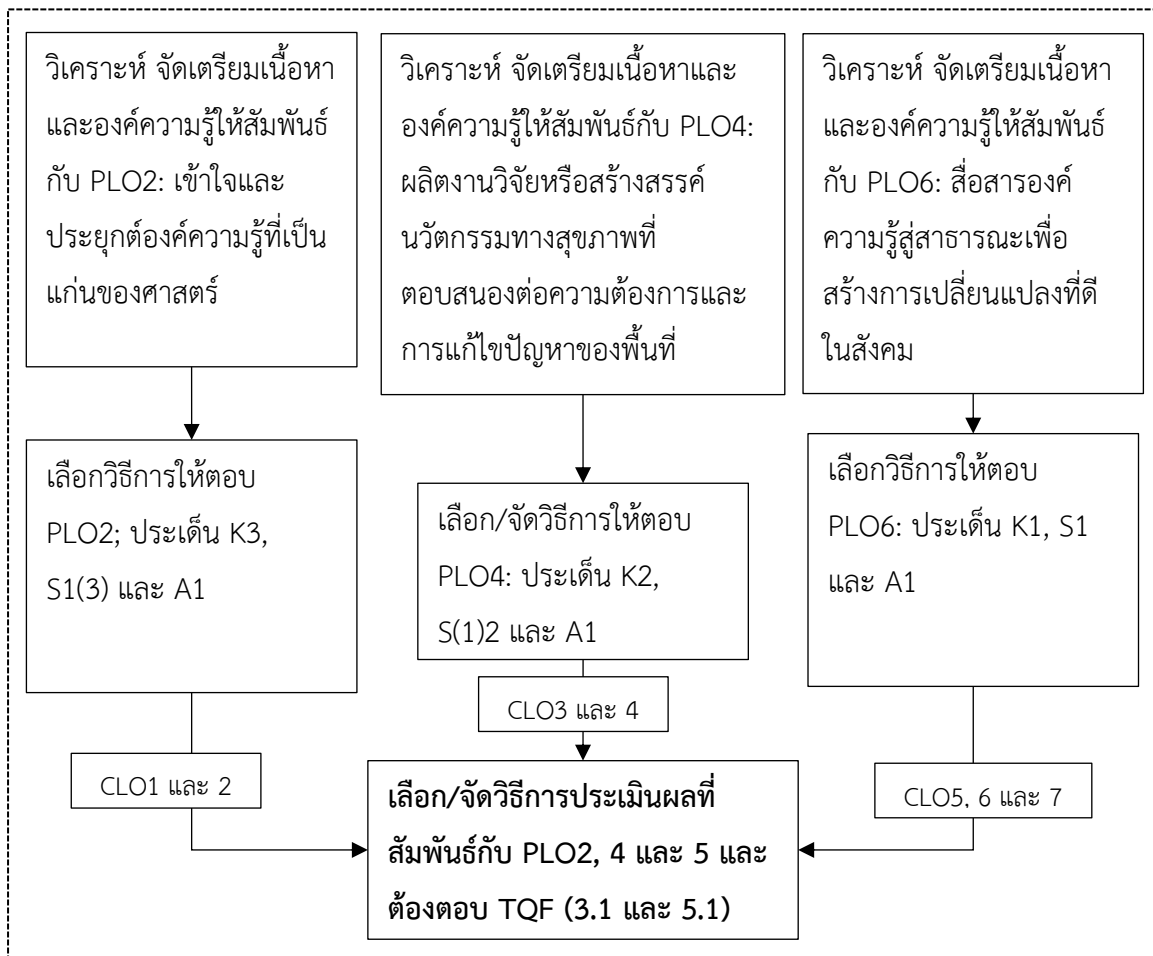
วิเคราะห์ จัดเตรียมเนื้อหาและองค์ความรู้ให้สัมพันธ์กับ PLO2: เข้าใจและประยุกต์องค์ความรู้ที่เป็นแก่นของศาสตร์

วิเคราะห์ จัดเตรียมเนื้อหาและองค์ความรู้ให้สัมพันธ์กับ PLO4: ผลิตงานวิจัยหรือสร้างสรรค์นวัตกรรมทางสุขภาพที่ตอบสนองต่อความต้องการและการแก้ไขปัญหาของพื้นที่

วิเคราะห์ จัดเตรียมเนื้อหาและองค์ความรู้ให้สัมพันธ์กับ PLO6: สื่อสารองค์ความรู้สู่สาธารณะเพื่อสร้างการเปลี่ยนแปลงที่ดีในสังคม

เลือกวิธีการให้ตอบ PLO2; ประเด็น K3, S1(3) และ A1

เลือก/จัดวิธีการให้ตอบ PLO4: ประเด็น K2, S(1)2 และ A1

เลือกวิธีการให้ตอบ PLO6: ประเด็น K1, S1 และ A1

CLO3 และ 4

CLO1 และ 2

เลือก/จัดวิธีการประเมินผลที่สัมพันธ์กับ PLO2, 4 และ 5 และต้องตอบ TQF (3.1 และ 5.1)

CLO5, 6 และ 7